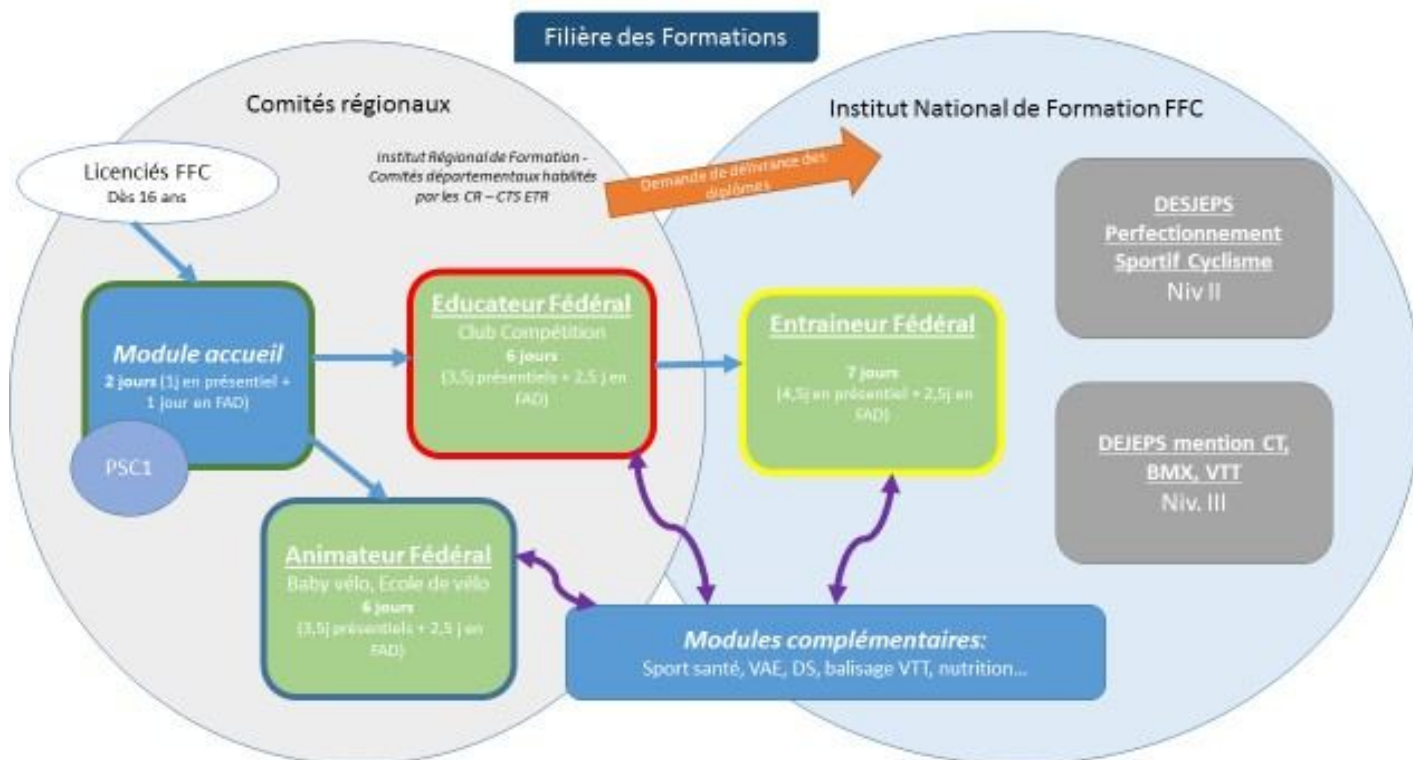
Filière des Formations

Comités régionaux

Institut National de Formation FFC

Licenciés FFC
Dès 16 ans

Institut Régional de Formation - Comités départementaux habilités par les CR – CTS ETR

Demande de délivrance des diplômes

DESJEPS
Perfectionnement
Sportif Cyclisme
Niv II

Module accueil
2 jours (1j en présentiel + 1 jour en FAD)

PSC1

Educateur Fédéral
Club Compétition
6 jours
(3,5j présentiels + 2,5 j en FAD)

Entraineur Fédéral
7 jours
(4,5j en présentiel + 2,5j en FAD)

DEJEPS mention CT, BMX, VTT
Niv. III

Animateur Fédéral
Baby vélo, Ecole de vélo
6 jours
(3,5j présentiels + 2,5 j en FAD)

Modules complémentaires:
Sport santé, VAE, DS, balisage VTT, nutrition...